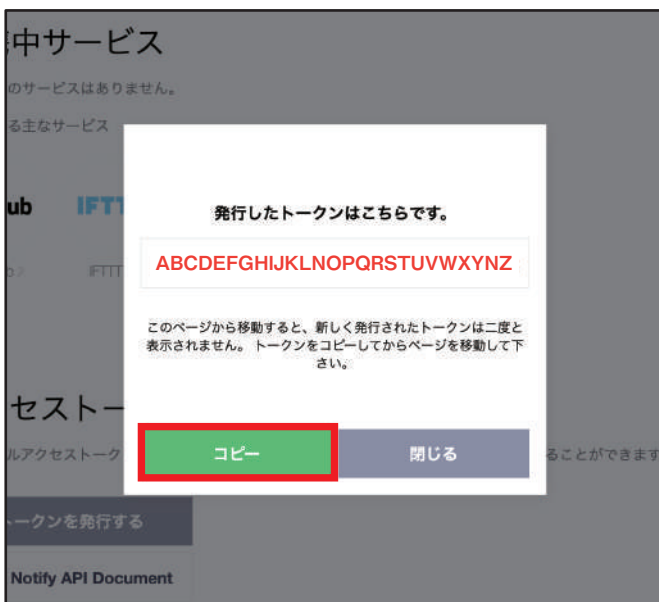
携中サービス

のサービスはありません。

る主なサービス

ub IFTT

b IFTTT

発行したトークンはこちらです。

ABCDEFGHIJKLNOPQRSTUVWXYNZ

このページから移動すると、新しく発行されたトークンは二度と表示されません。トークンをコピーしてからページを移動して下さい。

セストー

ルアクセストーク

ることができます

コピー

閉じる

トークンを発行する

Notify API Document